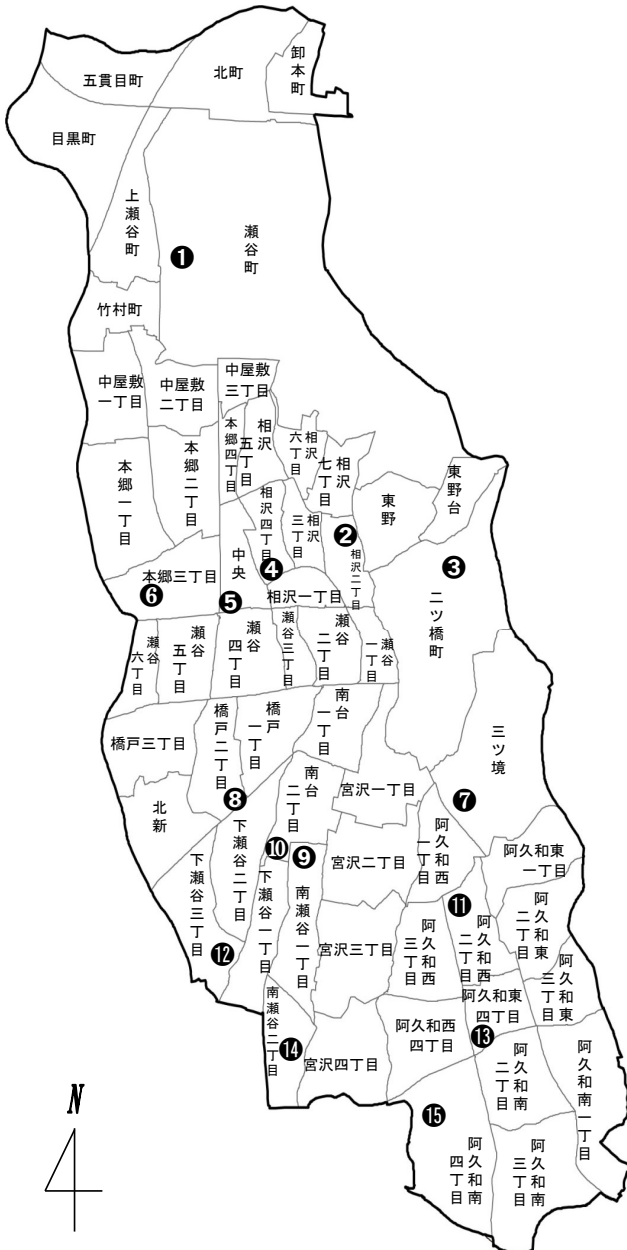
五貫目町
北町
卸本町
目黒町
上瀬谷町
❶
瀬谷町
竹村町
中屋敷一丁目
中屋敷二丁目
中屋敷三丁目
本郷四丁目
五丁目
相沢
六丁目
相沢
七丁目
相沢
東野
東野台
本郷一丁目
本郷二丁目
相沢四丁目
三丁目
相沢
❷
相沢二丁目
❸
中央
❹
本郷三丁目
❻
❺
相沢一丁目
二ツ橋町
瀬谷六丁目
瀬谷五丁目
瀬谷四丁目
瀬谷三丁目
瀬谷二丁目
瀬谷一丁目
南台一丁目
橋戸三丁目
橋戸二丁目
橋戸一丁目
三ツ境
南台二丁目
宮沢一丁目
❼
北新
❽
下瀬谷二丁目
❿
❾
阿久和西一丁目
阿久和東一丁目
下瀬谷三丁目
下瀬谷一丁目
南瀬谷一丁目
宮沢二丁目
⓫
阿久和西三丁目
阿久和西二丁目
阿久和東二丁目
⓬
宮沢三丁目
阿久和東三丁目
南瀬谷二丁目
阿久和東四丁目
⓮
宮沢四丁目
阿久和西四丁目
⓭
阿久和南二丁目
阿久和南一丁目
N
⓯
阿久和南四丁目
阿久和南三丁目